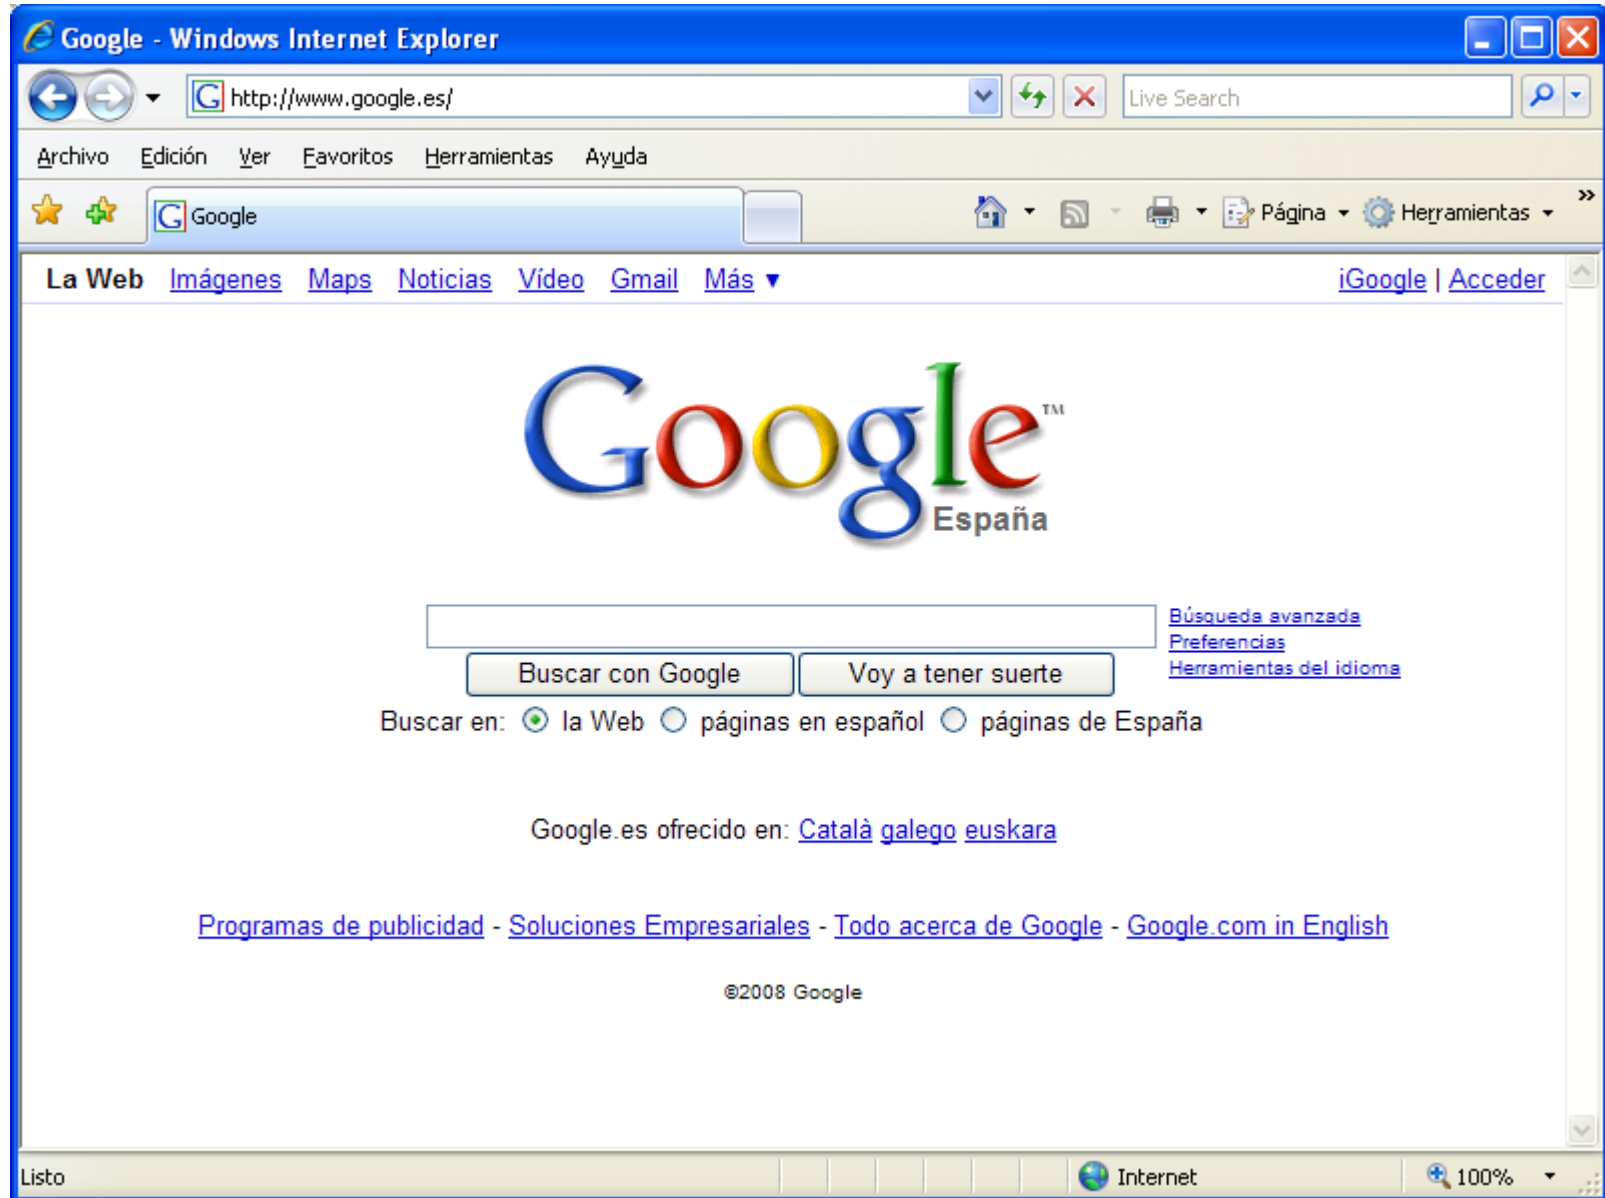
Google - Windows Internet Explorer

http://www.google.es/

Live Search

Archivo Edición Ver Favoritos Herramientas Ayuda

Google

Página Herramientas

La Web Imágenes Maps Noticias Vídeo Gmail Más ▾

iGoogle | Acceder

Google™
España

Búsqueda avanzada
Preferencias
Herramientas del idioma

Buscar con Google Voy a tener suerte

Buscar en: la Web páginas en español páginas de España

Google.es ofrecido en: Català galego euskara

Programas de publicidad - Soluciones Empresariales - Todo acerca de Google - Google.com in English

©2008 Google

Listo

Internet

100%